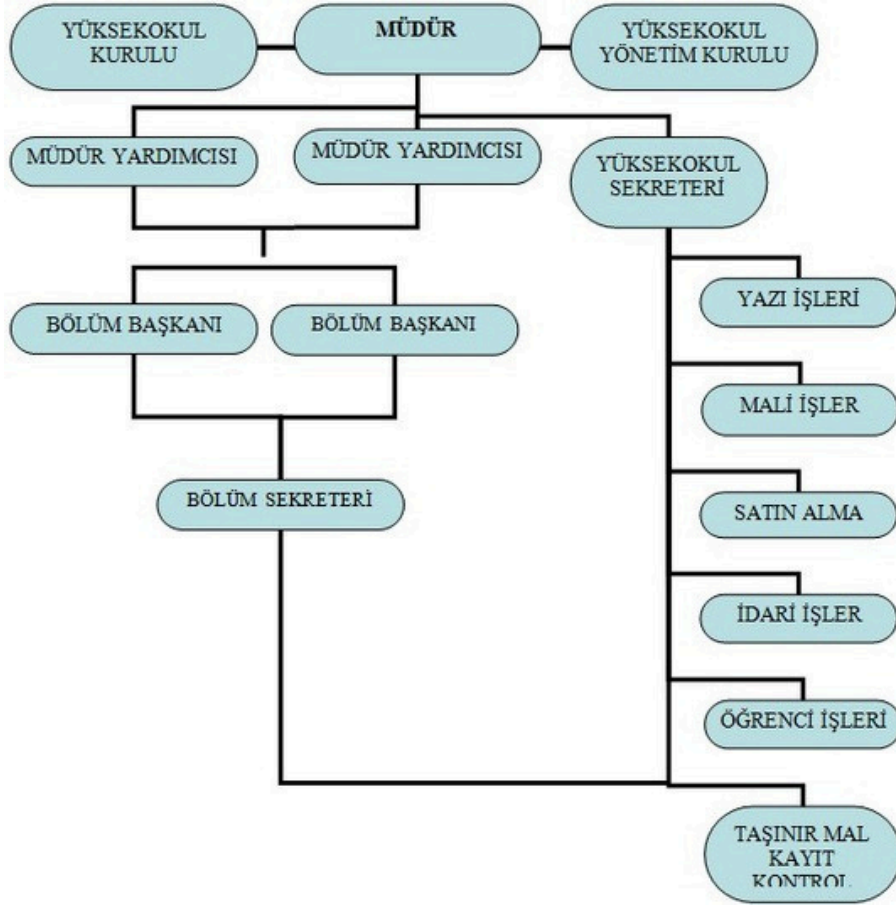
YÜKSEKOKUL KURULU

MÜDÜR

YÜKSEKOKUL YÖNETİM KURULU

MÜDÜR YARDIMCISI

MÜDÜR YARDIMCISI

YÜKSEKOKUL SEKRETERİ

BÖLÜM BAŞKANI

BÖLÜM BAŞKANI

YAZI İŞLERİ

MALİ İŞLER

BÖLÜM SEKRETERİ

SATIN ALMA

İDARİ İŞLER

ÖĞRENCİ İŞLERİ

TAŞINIR MAL KAYIT KONTROL